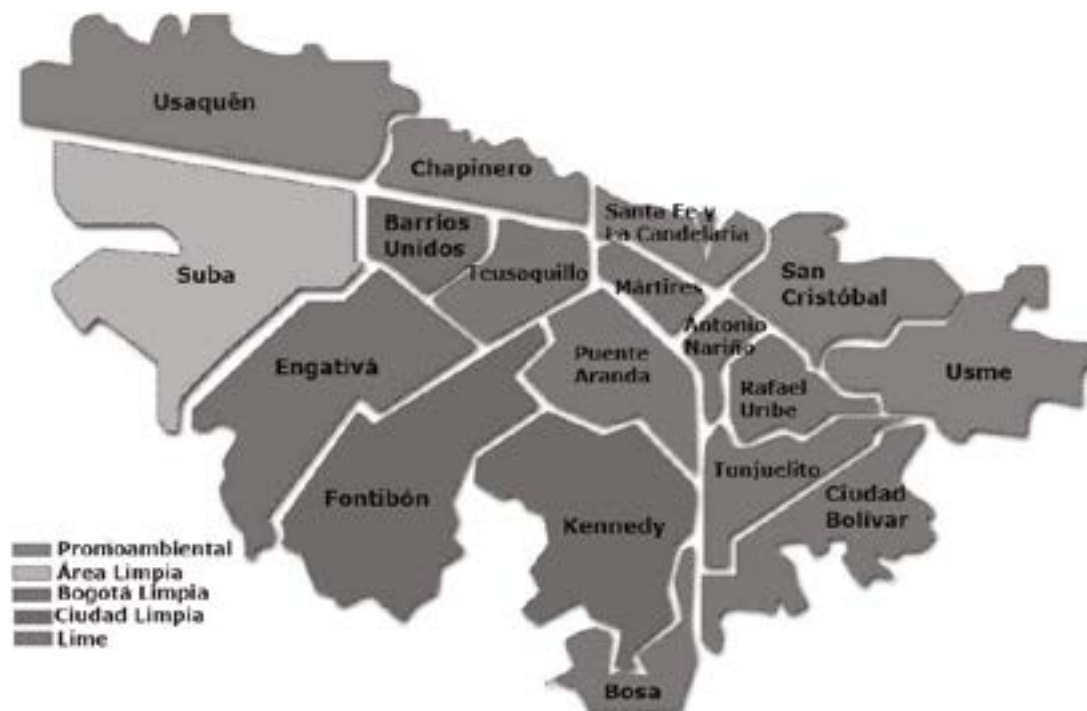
Usaquén
Chapinero
Santa Fe y La Candelaria
Barrios Unidos
Suba
Teusaquillo
Mártires
San Cristóbal
Antonio Nariño
Engativá
Puente Aranda
Rafael Uribe
Usme
Tunjuelito
Fontibón
Kennedy
Ciudad Bolívar
Bosa

Promoambiental
Área Limpia
Bogotá Limpia
Ciudad Limpia
Lime